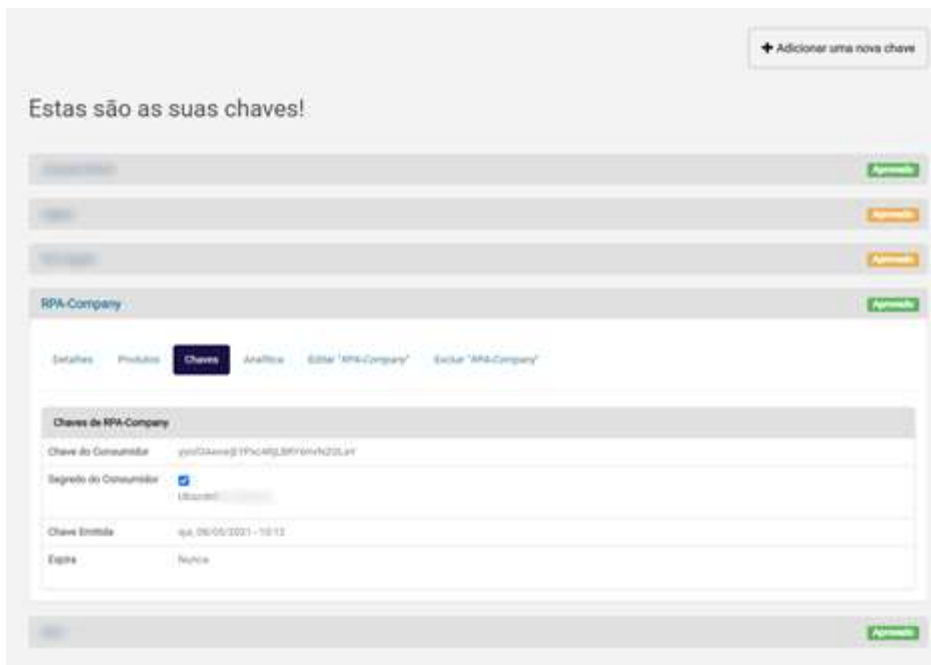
+ Adicionar uma nova chave

Estas são as suas chaves!

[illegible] Aprovado

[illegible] Aprovado

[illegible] Aprovado

RPA-Company Aprovado

Detalhes Produtos Chaves Analítica Editar "RPA-Company" Excluir "RPA-Company"

Chaves de RPA-Company

| | |
|---|---|
| Chave do Consumidor | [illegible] |
| Segredo do Consumidor | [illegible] |
| Chave Emitida | qui, 06/05/2021 - 10:13 |
| Expira | Nunca |

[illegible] Aprovado